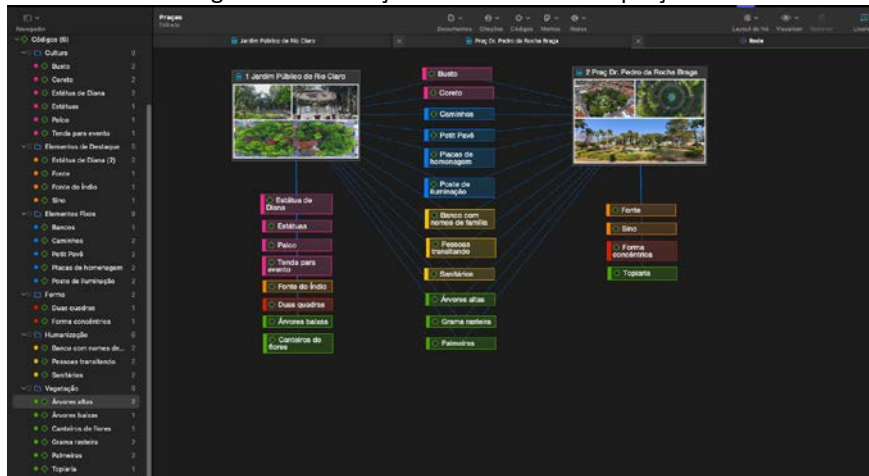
Navegador
Códigos (6)
Cultura 9
Busto 2
Coreto 2
Estátua de Diana 1
Estátuas 1
Palco 1
Tenda para evento 1
Elementos de Destaque 5
Estátua de Diana (2) 2
Fonte 1
Fonte do Índio 1
Sino 1
Elementos Fixos 8
Bancos 1
Caminhos 2
Petit Pavê 2
Placas de homenagem 2
Poste de iluminação 2
Forma 2
Duas quadras 1
Forma concêntrica 1
Humanização 6
Banco com nomes de... 2
Pessoas transitando 2
Sanitários 2
Vegetação 8
Árvores altas 2
Árvores baixas 1
Canteiros de flores 1
Grama rasteira 2
Palmeiras 2
Topiaria 1

Praças
Documentos Citações Códigos Memos Redes
Layout de Nó Visualizar
Jardim Público do Rio Claro
Praç Dr. Pedro da Rocha Braga
Rede

1 Jardim Público do Rio Claro
2 Praç Dr. Pedro da Rocha Braga
Busto
Coreto
Caminhos
Petit Pavê
Placas de homenagem
Poste de iluminação
Banco com nomes de família
Pessoas transitando
Sanitários
Árvores altas
Grama rasteira
Palmeiras
Estátua de Diana
Estátuas
Palco
Tenda para evento
Fonte do Índio
Duas quadras
Árvores baixas
Canteiros de flores
Fonte
Sino
Forma concêntrica
Topiaria